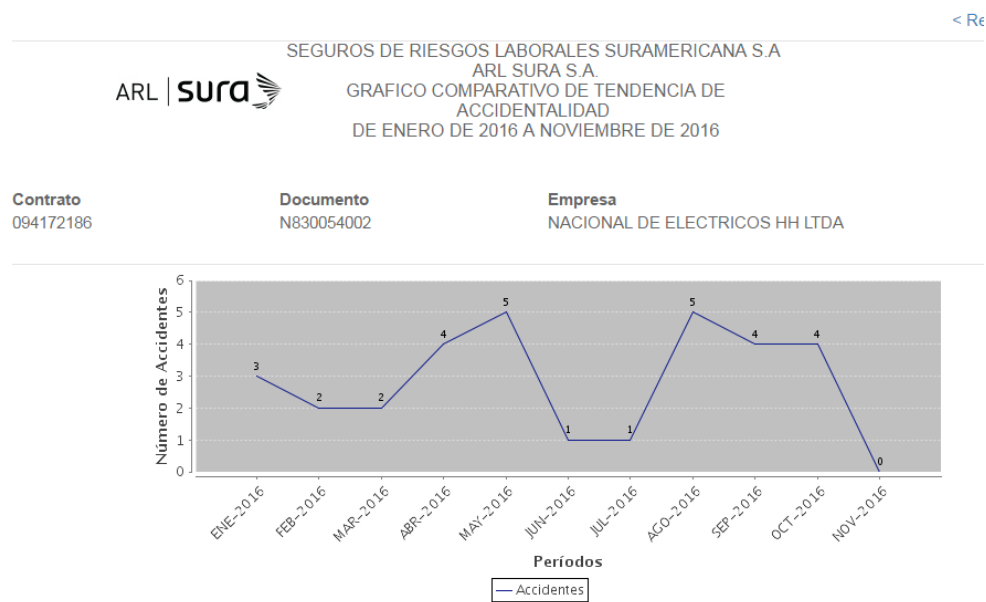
< Re

ARL | SURA

SEGUROS DE RIESGOS LABORALES SURAMERICANA S.A
ARL SURA S.A.
GRAFICO COMPARATIVO DE TENDENCIA DE ACCIDENTALIDAD
DE ENERO DE 2016 A NOVIEMBRE DE 2016

| Contrato | Documento | Empresa |
|---|---|---|
| 094172186 | N830054002 | NACIONAL DE ELECTRICOS HH LTDA |

Número de Accidentes

6
5
4
3
2
1
0

3 2 2 4 5 1 1 5 4 4 0

ENE-2016 FEB-2016 MAR-2016 ABR-2016 MAY-2016 JUN-2016 JUL-2016 AGO-2016 SEP-2016 OCT-2016 NOV-2016

Períodos

Accidentes